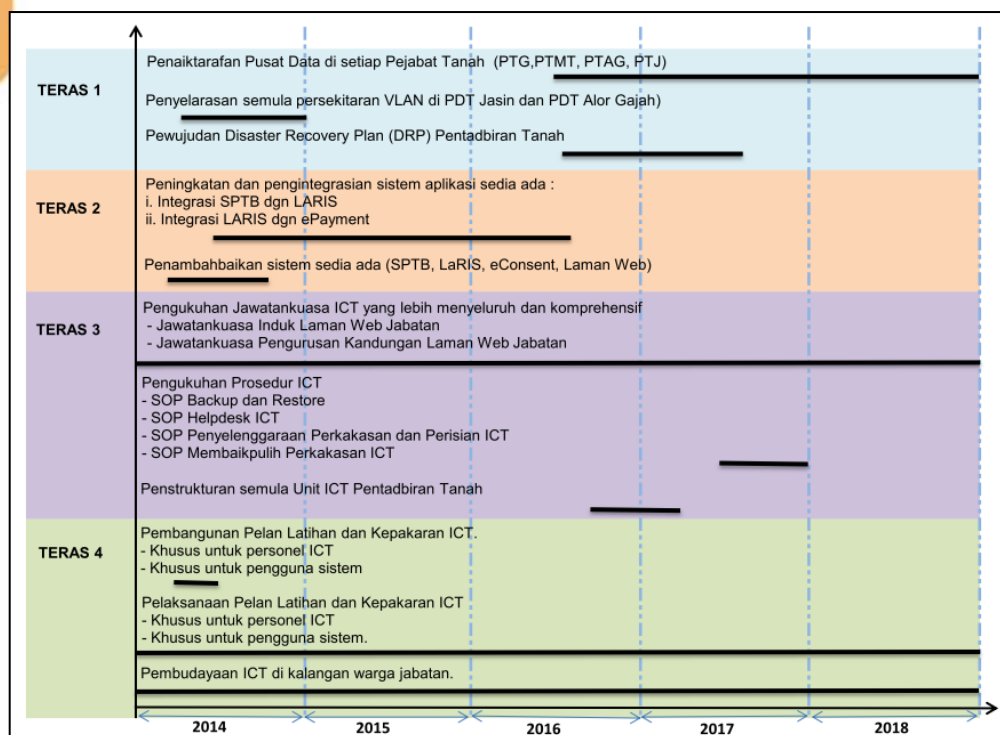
TERAS 1

Penaiktarafan Pusat Data di setiap Pejabat Tanah (PTG,PTMT, PTAG, PTJ)

Penyelarasan semula persekitaran VLAN di PDT Jasin dan PDT Alor Gajah)

Pewujudan Disaster Recovery Plan (DRP) Pentadbiran Tanah

TERAS 2

Peningkatan dan pengintegrasian sistem aplikasi sedia ada :
i. Integrasi SPTB dgn LARIS
ii. Integrasi LARIS dgn ePayment

Penambahbaikan sistem sedia ada (SPTB, LaRIS, eConsent, Laman Web)

TERAS 3

Pengukuhan Jawatankuasa ICT yang lebih menyeluruh dan komprehensif
- Jawatankuasa Induk Laman Web Jabatan
- Jawatankuasa Pengurusan Kandungan Laman Web Jabatan

Pengukuhan Prosedur ICT
- SOP Backup dan Restore
- SOP Helpdesk ICT
- SOP Penyelenggaraan Perkakasan dan Perisian ICT
- SOP Membaikpulih Perkakasan ICT

Penstrukturan semula Unit ICT Pentadbiran Tanah

TERAS 4

Pembangunan Pelan Latihan dan Kepakaran ICT.
- Khusus untuk personel ICT
- Khusus untuk pengguna sistem

Pelaksanaan Pelan Latihan dan Kepakaran ICT
- Khusus untuk personel ICT
- Khusus untuk pengguna sistem.

Pembudayaan ICT di kalangan warga jabatan.

2014 2015 2016 2017 2018